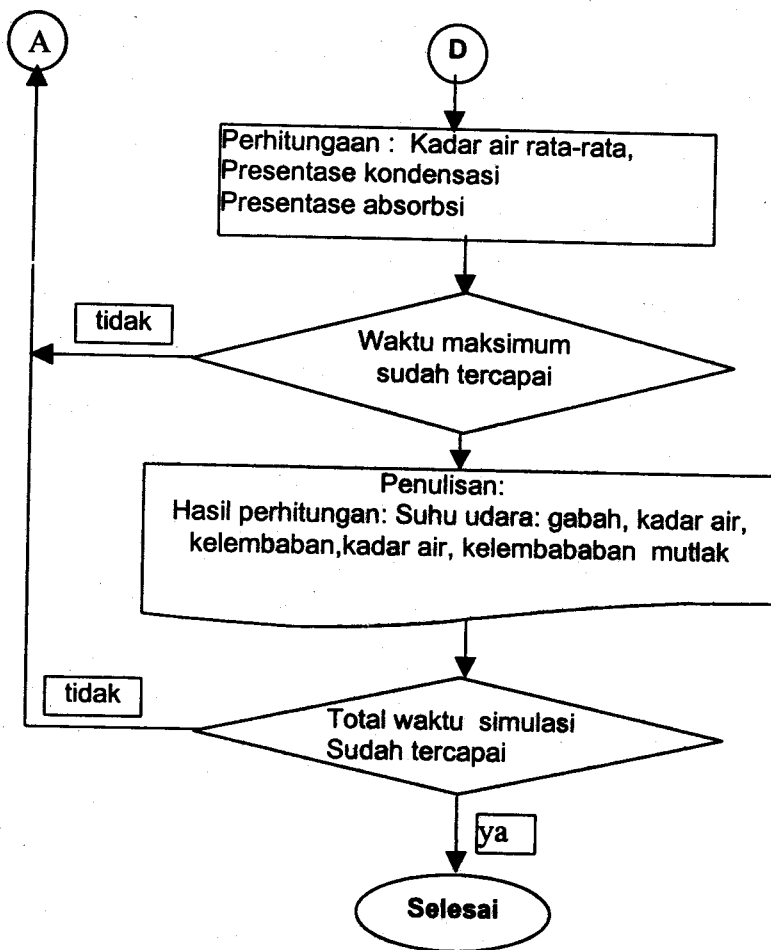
A

D

Perhitungaan : Kadar air rata-rata, Presentase kondensasi Presentase absorbsi

tidak

Waktu maksimum sudah tercapai

Penulisan:
Hasil perhitungan: Suhu udara: gabah, kadar air, kelembaban,kadar air, kelembababan mutlak

tidak

Total waktu simulasi Sudah tercapai

ya

Selesai